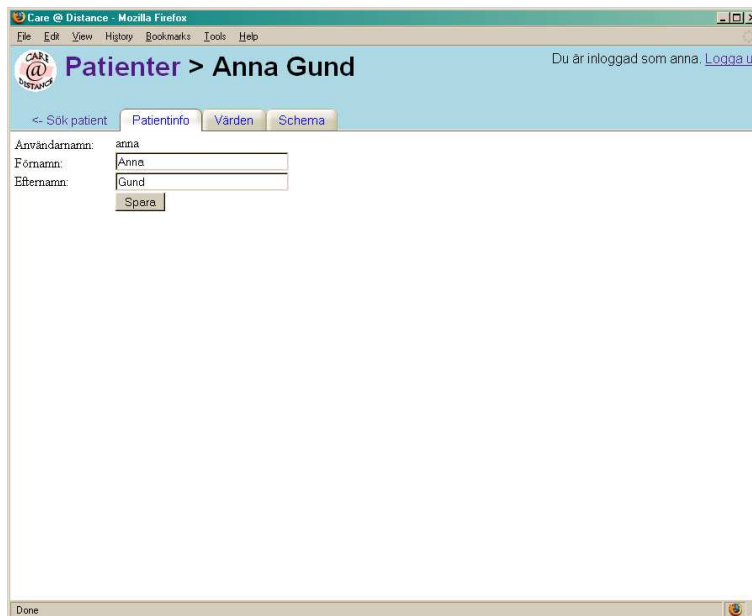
Care @ Distance - Mozilla Firefox

File Edit View History Bookmarks Tools Help

CARE @ DISTANCE

Patienter > Anna Gund

Du är inloggad som anna. Logga u

<- Sök patient

Patientinfo

Värden

Schema

Användarnamn: anna

Förnamn: Anna

Efternamn: Gund

Spara

Done